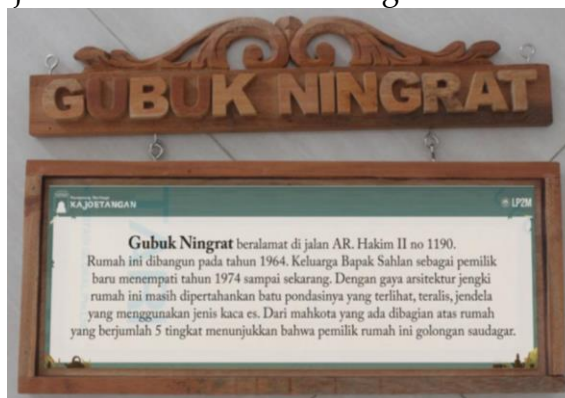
GUBUK NINGRAT

KAJOSTANGAN

LP2M

Gubuk Ningrat beralamat di jalan AR. Hakim II no 1190. Rumah ini dibangun pada tahun 1964. Keluarga Bapak Sahlan sebagai pemilik baru menempati tahun 1974 sampai sekarang. Dengan gaya arsitektur jengki rumah ini masih dipertahankan batu pondasinya yang terlihat, teralis, jendela yang menggunakan jenis kaca es. Dari mahkota yang ada dibagian atas rumah yang berjumlah 5 tingkat menunjukkan bahwa pemilik rumah ini golongan saudagar.